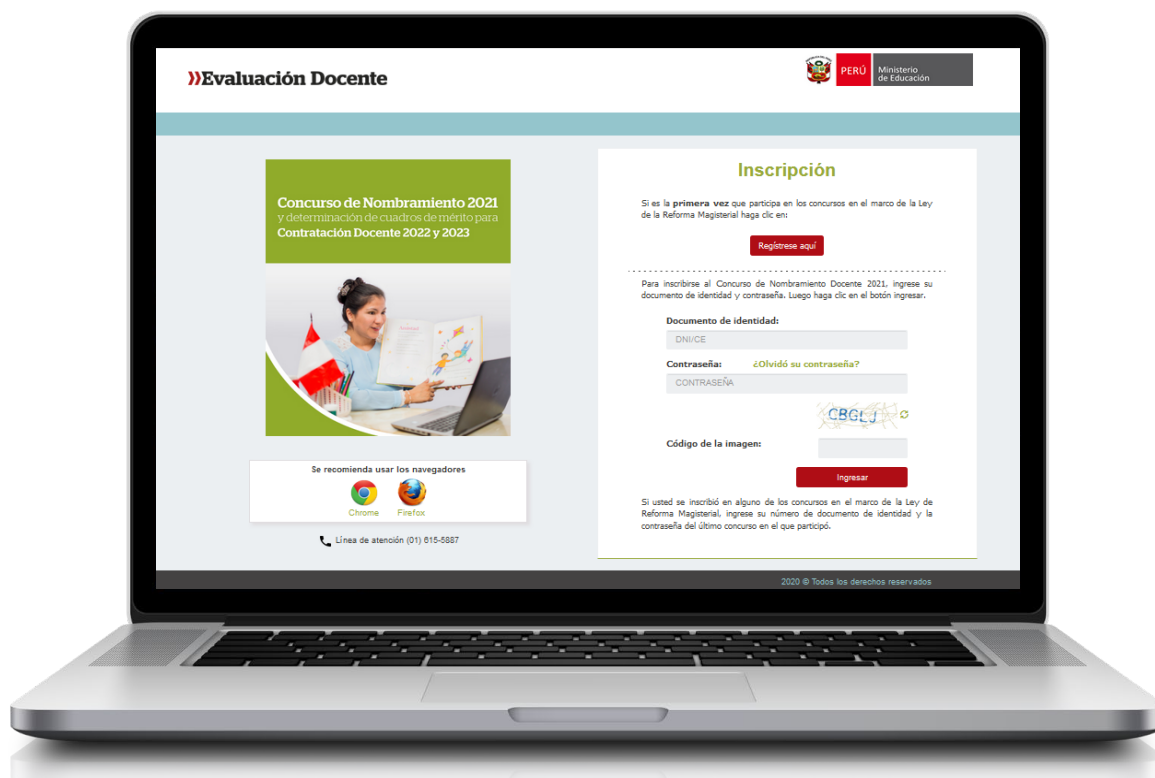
»Evaluación Docente

PERÚ Ministerio de Educación

Concurso de Nombramiento 2021 y determinación de cuadros de mérito para Contratación Docente 2022 y 2023

Se recomienda usar los navegadores

Chrome Firefox

Línea de atención (01) 615-5887

Inscripción

Si es la **primera vez** que participa en los concursos en el marco de la Ley de la Reforma Magisterial haga clic en:

Regístrese aquí

Para inscribirse al Concurso de Nombramiento Docente 2021, ingrese su documento de identidad y contraseña. Luego haga clic en el botón ingresar.

Documento de identidad:

DNI/CE

Contraseña: ¿Olvidó su contraseña?

CONTRASEÑA

CBGLJ

Código de la imagen:

Ingresar

Si usted se inscribió en alguno de los concursos en el marco de la Ley de Reforma Magisterial, ingrese su número de documento de identidad y la contraseña del último concurso en el que participó.

2020 © Todos los derechos reservados